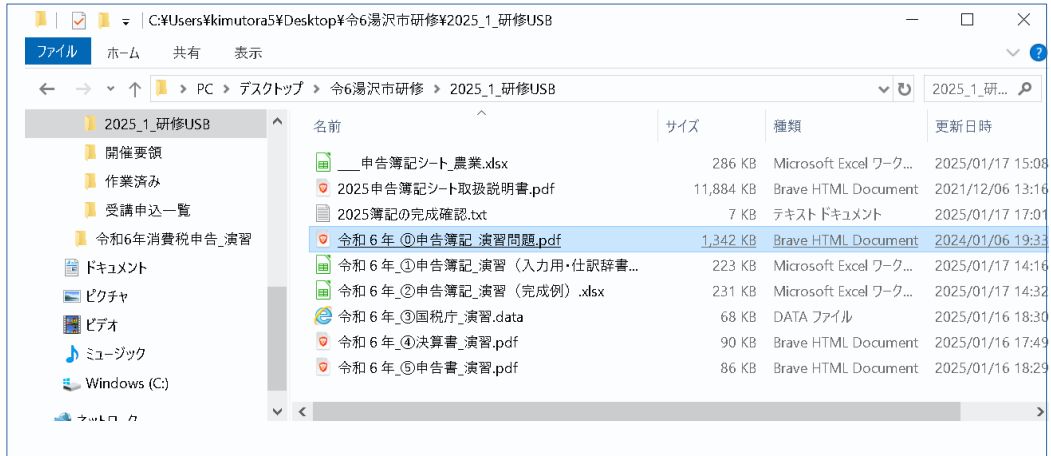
C:¥Users¥kimutora5¥Desktop¥令6湯沢市研修¥2025_1_研修USB

ファイル　ホーム　共有　表示

PC > デスクトップ > 令6湯沢市研修 > 2025_1_研修USB

2025_1_研...

2025_1_研修USB
開催要領
作業済み
受講申込一覧
令和6年消費税申告_演習
ドキュメント
ピクチャ
ビデオ
ミュージック
Windows (C:)
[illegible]

| 名前 | サイズ | 種類 | 更新日時 |
|---|---|---|---|
| ___申告簿記シート_農業.xlsx | 286 KB | Microsoft Excel ワーク... | 2025/01/17 15:08 |
| 2025申告簿記シート取扱説明書.pdf | 11,884 KB | Brave HTML Document | 2021/12/06 13:16 |
| 2025簿記の完成確認.txt | 7 KB | テキスト ドキュメント | 2025/01/17 17:01 |
| 令和６年_⓪申告簿記_演習問題.pdf | 1,342 KB | Brave HTML Document | 2024/01/06 19:33 |
| 令和６年_①申告簿記_演習（入力用･仕訳辞書... | 223 KB | Microsoft Excel ワーク... | 2025/01/17 14:16 |
| 令和６年_②申告簿記_演習（完成例）.xlsx | 231 KB | Microsoft Excel ワーク... | 2025/01/17 14:32 |
| 令和６年_③国税庁_演習.data | 68 KB | DATA ファイル | 2025/01/16 18:30 |
| 令和６年_④決算書_演習.pdf | 90 KB | Brave HTML Document | 2025/01/16 17:49 |
| 令和６年_⑤申告書_演習.pdf | 86 KB | Brave HTML Document | 2025/01/16 18:29 |